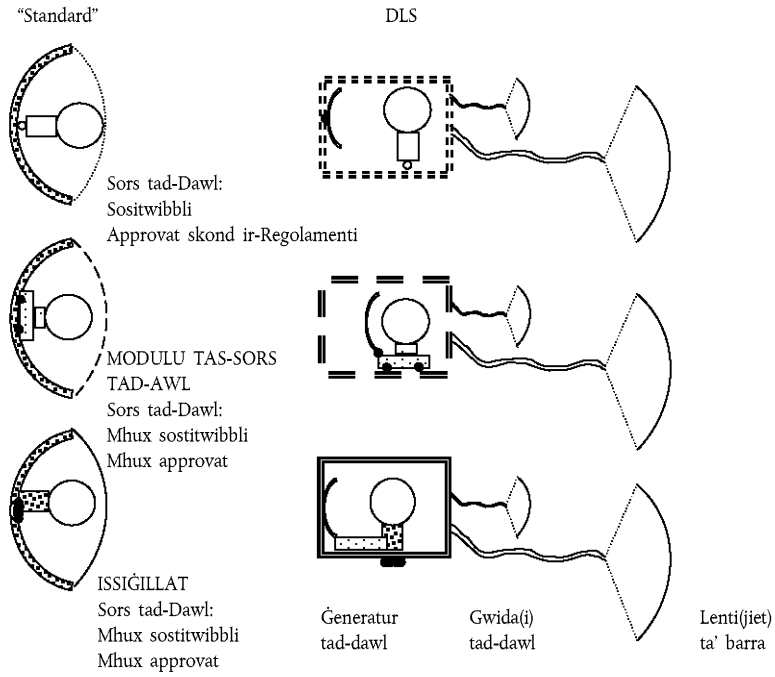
"Standard"

DLS

Sors tad-Dawl:
Sositwibbli
Approvat skond ir-Regolamenti

MODULU TAS-SORS
TAD-AWL
Sors tad-Dawl:
Mhux sostitwibbli
Mhux approvat

ISSIĠILLAT
Sors tad-Dawl:
Mhux sostitwibbli
Mhux approvat

Ġeneratur
tad-dawl

Gwida(i)
tad-dawl

Lenti(jiet)
ta' barra